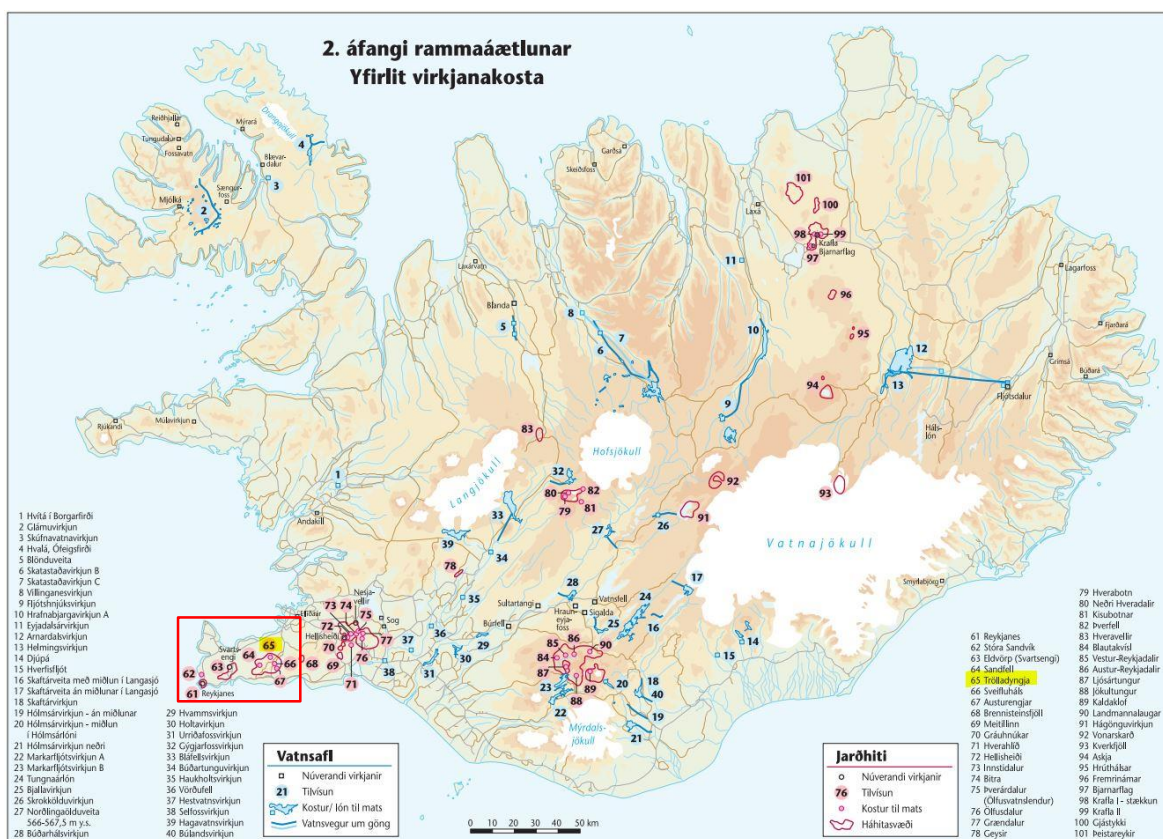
2. áfangi rammaáætlunar
Yfirlit virkjanakosta

1 Hvítá í Borgarfirði
2 Glámuvirkjun
3 Skúfnavatnavirkjun
4 Hvalá, Ófeigsfirði
5 Blönduveita
6 Skatastaðavirkjun B
7 Skatastaðavirkjun C
8 Villinganesvirkjun
9 Fljótshnjúksvirkjun
10 Hrafnabjargavirkjun A
11 Eyjadalsárvirkjun
12 Arnardalsvirkjun
13 Helmingsvirkjun
14 Djúpá
15 Hverfisfljót
16 Skaftárveita með miðlun í Langasjó
17 Skaftárveita án miðlunar í Langasjó
18 Skaftárvirkjun
19 Hólmsárvirkjun - án miðlunar
20 Hólmsárvirkjun - miðlun í Hólmsárlóni
21 Hólmsárvirkjun neðri
22 Markarfljótsvirkjun A
23 Markarfljótsvirkjun B
24 Tungnaárlón
25 Bjallavirkjun
26 Skrokkölduvirkjun
27 Norðlingaölduveita 566-567,5 m y.s.
28 Búðarhálsvirkjun

29 Hvammsvirkjun
30 Holtavirkjun
31 Urriðafossvirkjun
32 Gýgjarfossvirkjun
33 Bláfellsvirkjun
34 Búðartunguvirkjun
35 Haukholtsvirkjun
36 Vörðufell
37 Hestvatnsvirkjun
38 Selfossvirkjun
39 Hagavatnsvirkjun
40 Búlandsvirkjun

Vatnsafl
Núverandi virkjanir
21 Tilvísun
Kostur/ lón til mats
Vatnsvegur um göng

0 10 20 30 40 50 km

Jarðhiti
Núverandi virkjanir
76 Tilvísun
Kostur til mats
Háhitasvæði

61 Reykjanes
62 Stóra Sandvík
63 Eldvörp (Svartsengi)
64 Sandfell
65 Trölladyngja
66 Sveifluháls
67 Austurengjar
68 Brennisteinsfjöll
69 Meitillinn
70 Gráuhnúkar
71 Hverahlíð
72 Hellisheiði
73 Innstidalur
74 Bitra
75 Þverárdalur (Ölfusvatnslendur)
76 Ölfusdalur
77 Grændalur
78 Geysir

79 Hverabotn
80 Neðri Hveradalir
81 Kisubotnar
82 Þverfell
83 Hveravellir
84 Blautakvísl
85 Vestur-Reykjadalir
86 Austur-Reykjadalir
87 Ljósártungur
88 Jökultungur
89 Kaldaklof
90 Landmannalaugar
91 Hágönguvirkjun
92 Vonarskarð
93 Kverkfjöll
94 Askja
95 Hrúthálsar
96 Fremrinámar
97 Bjarnarflag
98 Krafla I - stækkun
99 Krafla II
100 Gjástykki
101 Þeistareykir

Reiðhjallar
Tungudalur
Fossavatn
Mýrará
Mjólká
Sængurfoss
Blævardalur
Laxárvatn
Blanda
Garðsá
Skeiðsfoss
Laxá
Krafla
Bjarnarflag
Lagarfoss
Fjarðará
Grímsá
Búðará
Fljótsdalur
Hálslón
Rjúkandi
Múlavirkjun
Andakíll
Langjökull
Hofsjökull
Vatnajökull
Smyrlabjörg
Nesjavellir
Ljósifoss
Sog
Hellisheiði
Svartsengi
Reykjanes
Búrfell
Sultartangi
Vatnsfell
Hrauneyjafoss
Sigalda
Mýrdalsjökull